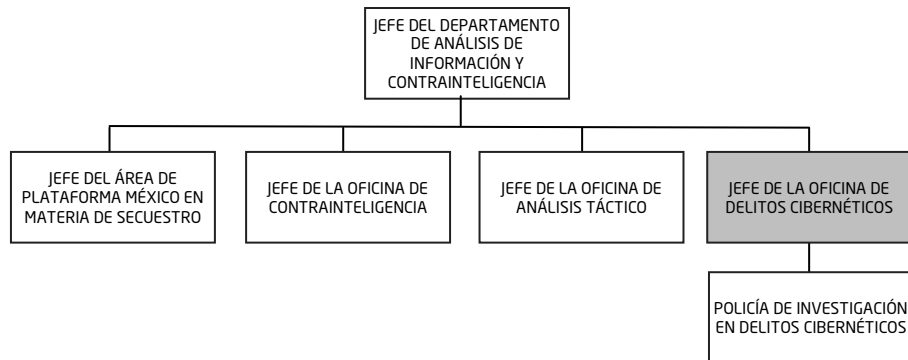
JEFE DEL DEPARTAMENTO DE ANÁLISIS DE INFORMACIÓN Y CONTRAINTELIGENCIA

JEFE DEL ÁREA DE PLATAFORMA MÉXICO EN MATERIA DE SECUESTRO

JEFE DE LA OFICINA DE CONTRAINTELIGENCIA

JEFE DE LA OFICINA DE ANÁLISIS TÁCTICO

JEFE DE LA OFICINA DE DELITOS CIBERNÉTICOS

POLICÍA DE INVESTIGACIÓN EN DELITOS CIBERNÉTICOS